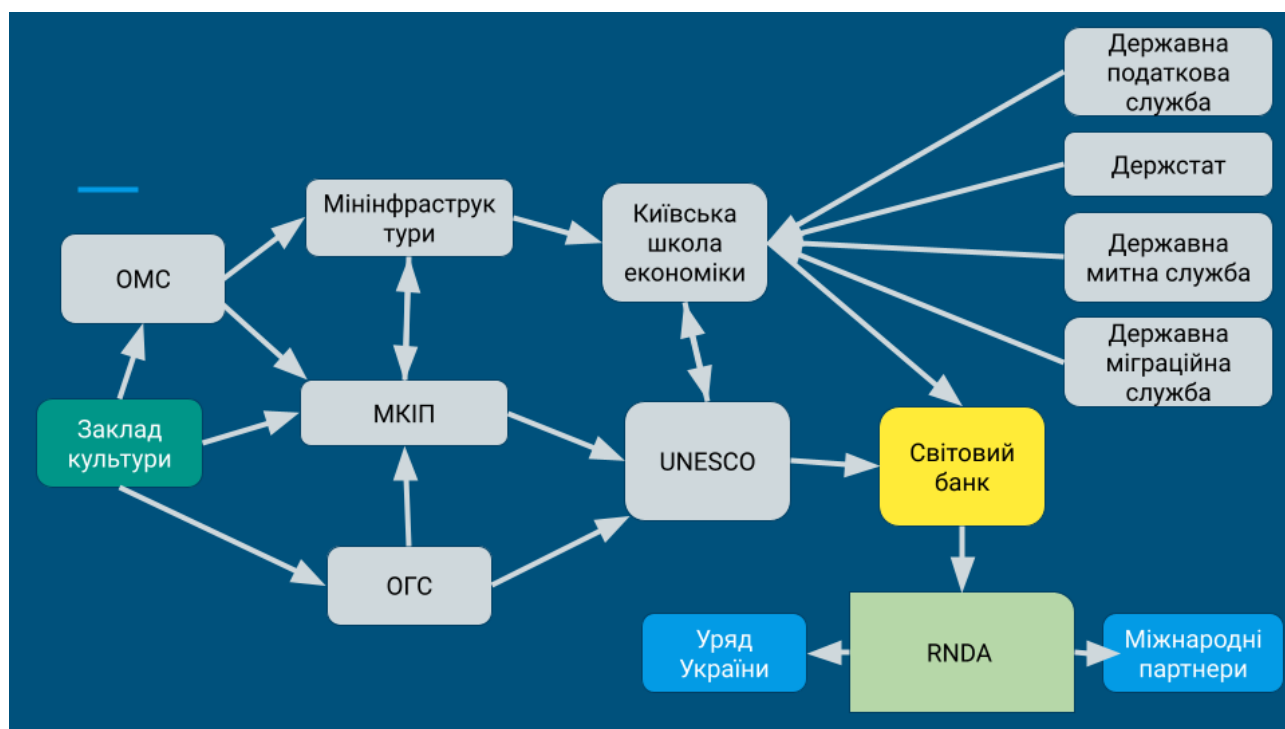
Державна податкова служба

Держстат

Державна митна служба

Державна міграційна служба

Мінінфраструктури

Київська школа економіки

ОМС

МКІП

Заклад культури

UNESCO

Світовий банк

ОГС

RNDA

Уряд України

Міжнародні партнери